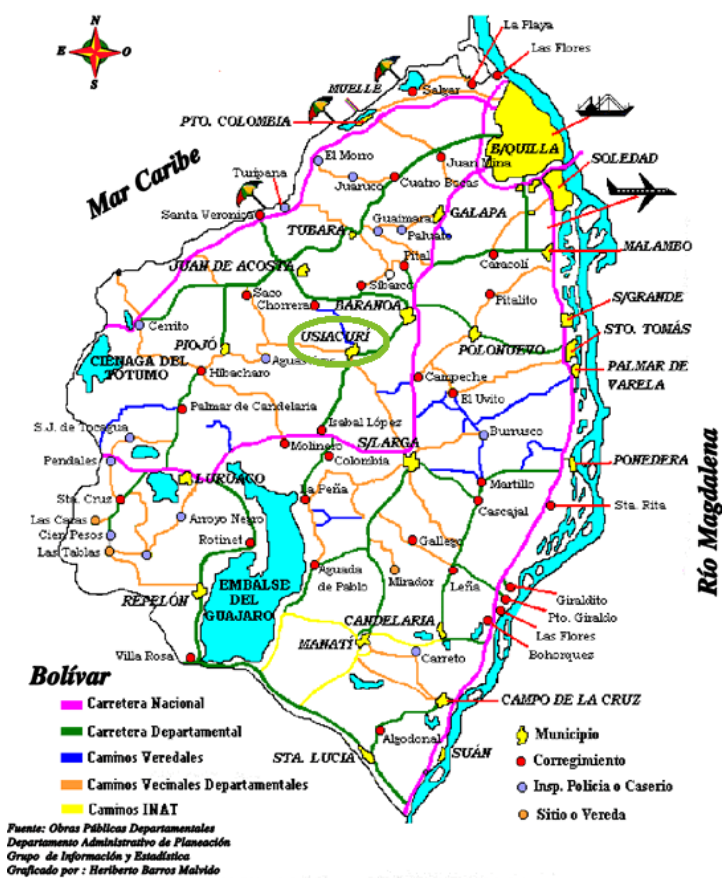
N
E
O
S

La Playa
Las Flores
MUELLE
Salgar
PTO. COLOMBIA
B/QUILLA
Mar Caribe
El Morro
Juan Mina
SOLEDAD
Juaruco
Cuatro Bocas
Tubará
GALAPA
Santa Veronica
Guaimaral
Paluato
TUBARA
MALAMBO
Pital
Caracolí
JUAN DE ACOSTA
Sibarco
Saco
Chorrera
BARANOA
Pitalito
S/GRANDE
Cerrito
USIACURÍ
STO. TOMÁS
PIOJÓ
POLONUEVO
CIÉNAGA DEL TOTUMO
Aguas Vivas
Hibacharo
Campeche
PALMAR DE VARELA
El Uvito
Palmar de Candelaria
Isabel López
S.J. de Tocagua
Burrusco
Molinero
S/LARGA
Pendales
Colombia
PONEDERA
Río Magdalena
LURUACO
Martillo
Sta. Cruz
La Peña
Sta. Rita
Cascajal
Las Casas
Arroyo Negro
Cien Pesos
Rotinet
Gallego
Las Tablas
Aguada de Pablo
Mirador
Leña
EMBALSE DEL GUAJARO
Giraldito
REPELÓN
CANDELARIA
Pto. Giraldo
Las Flores
MANATÍ
Carreto
Bohorques
Bolívar
Villa Rosa
CAMPO DE LA CRUZ
Carretera Nacional
Carretera Departamental
Algodonal
Municipio
Caminos Veredales
Corregimiento
SUÁN
STA. LUCÍA
Caminos Vecinales Departamentales
Insp. Policia o Caserio
Caminos INAT
Sitio o Vereda
Fuente: Obras Públicas Departamentales
Departamento Administrativo de Planeación
Grupo de Información y Estadística
Graficado por : Heriberto Barros Malvido